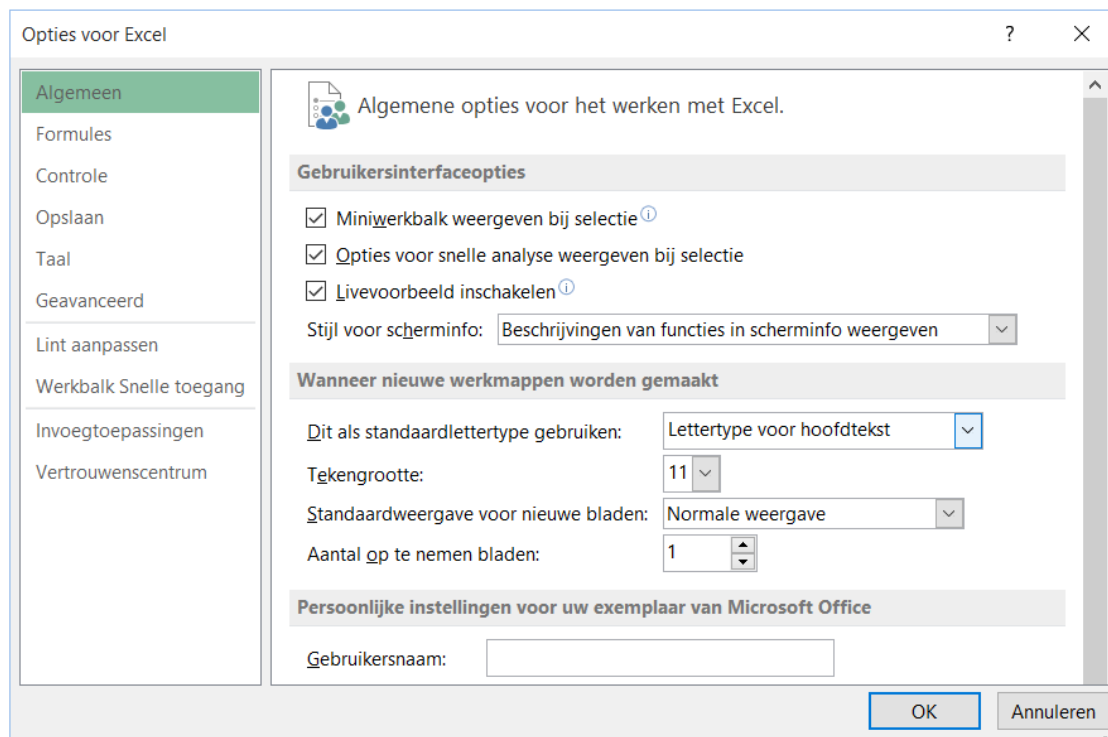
Opties voor Excel

?

Algemeen
Formules
Controle
Opslaan
Taal
Geavanceerd
Lint aanpassen
Werkbalk Snelle toegang
Invoegtoepassingen
Vertrouwenscentrum

Algemene opties voor het werken met Excel.

Gebruikersinterfaceopties

Miniwerkbalk weergeven bij selectie

Opties voor snelle analyse weergeven bij selectie

Livevoorbeeld inschakelen

Stijl voor scherminfo: Beschrijvingen van functies in scherminfo weergeven

Wanneer nieuwe werkmappen worden gemaakt

Dit als standaardlettertype gebruiken: Lettertype voor hoofdtekst

Tekengrootte: 11

Standaardweergave voor nieuwe bladen: Normale weergave

Aantal op te nemen bladen: 1

Persoonlijke instellingen voor uw exemplaar van Microsoft Office

Gebruikersnaam:

OK

Annuleren